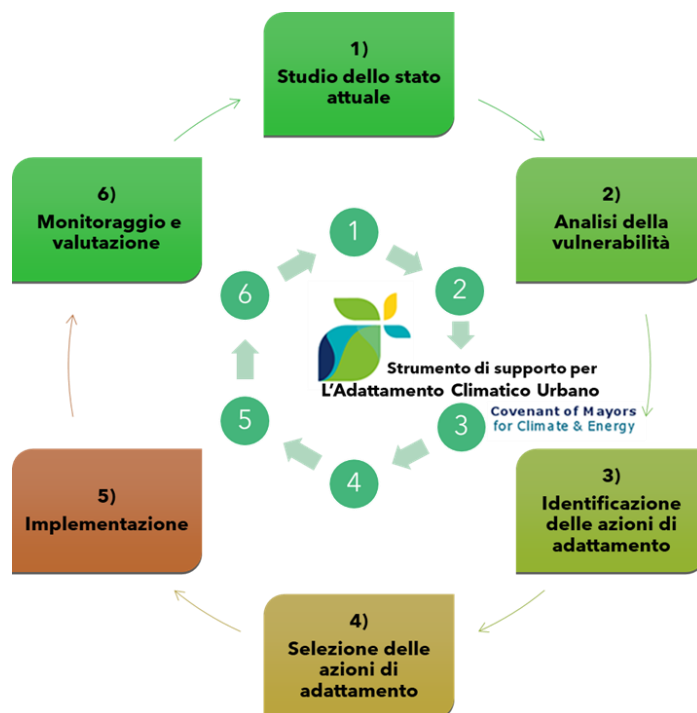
1)
Studio dello stato attuale

2)
Analisi della vulnerabilità

3)
Identificazione delle azioni di adattamento

4)
Selezione delle azioni di adattamento

5)
Implementazione

6)
Monitoraggio e valutazione

1

2

3

4

5

6

Strumento di supporto per
L'Adattamento Climatico Urbano

Covenant of Mayors
for Climate & Energy